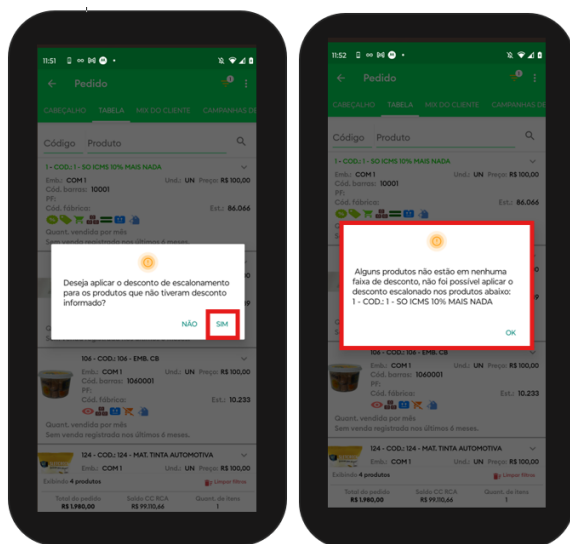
11:51

Pedido

CABEÇALHO TABELA MIX DO CLIENTE CAMPANHAS DE

Código Produto

1 - COD.: 1 - SO ICMS 10% MAIS NADA

Emb.: COM 1 Und.: UN Preço: R$ 100,00
Cód. barras: 10001
PF:
Cód. fabricas: Est.: 86.066

Quant. vendida por mês
Sem venda registrada nos últimos 6 meses.

Deseja aplicar o desconto de escalonamento para os produtos que não tiveram desconto informado?

NÃO SIM

106 - COD.: 106 - EMB. CB

Emb.: COM 1 Und.: UN Preço: R$ 100,00
Cód. barras: 1060001
PF:
Cód. fabricas: Est.: 10.233

Quant. vendida por mês
Sem venda registrada nos últimos 6 meses.

124 - COD.: 124 - MAT. TINTA AUTOMOTIVA

Emb.: COM 1 Und.: UN Preço: R$ 100,00

Exibindo 4 produtos Limpar filtros

Total do pedido R$ 1.980,00 Saldo CC RCA R$ 99.110,66 Quant. de itens 1

11:52

Pedido

CABEÇALHO TABELA MIX DO CLIENTE CAMPANHAS DE

Código Produto

1 - COD.: 1 - SO ICMS 10% MAIS NADA

Emb.: COM 1 Und.: UN Preço: R$ 100,00
Cód. barras: 10001
PF:
Cód. fabricas: Est.: 86.066

Alguns produtos não estão em nenhuma faixa de desconto, não foi possível aplicar o desconto escalonado nos produtos abaixo:
1 - COD.: 1 - SO ICMS 10% MAIS NADA

OK

106 - COD.: 106 - EMB. CB

Emb.: COM 1 Und.: UN Preço: R$ 100,00
Cód. barras: 1060001
PF:
Cód. fabricas: Est.: 10.233

Quant. vendida por mês
Sem venda registrada nos últimos 6 meses.

124 - COD.: 124 - MAT. TINTA AUTOMOTIVA

Emb.: COM 1 Und.: UN Preço: R$ 100,00

Exibindo 4 produtos Limpar filtros

Total do pedido R$ 1.980,00 Saldo CC RCA R$ 99.110,66 Quant. de itens 1